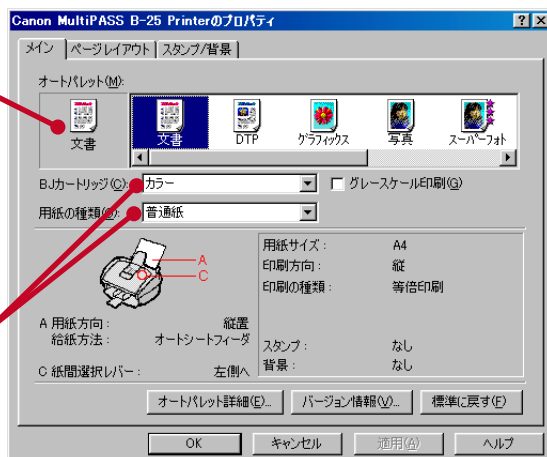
Canon MultiPASS B-25 Printerのプロパティ

メイン | ページレイアウト | スタンプ/背景

オートパレット(M):

文書

文書 | DTP | グラフィックス | 写真 | スーパーフォト

BJカートリッジ(C): カラー

グレースケール印刷(G)

用紙の種類(Q): 普通紙

A
C

用紙サイズ : A4
印刷方向 : 縦
印刷の種類 : 等倍印刷

A 用紙方向 : 縦置
給紙方法 : オートシートフィーダ

スタンプ : なし
背景 : なし

C 紙間選択レバー : 左側へ

オートパレット詳細(E)... | バージョン情報(V)... | 標準に戻す(F)

OK | キャンセル | 適用(A) | ヘルプ